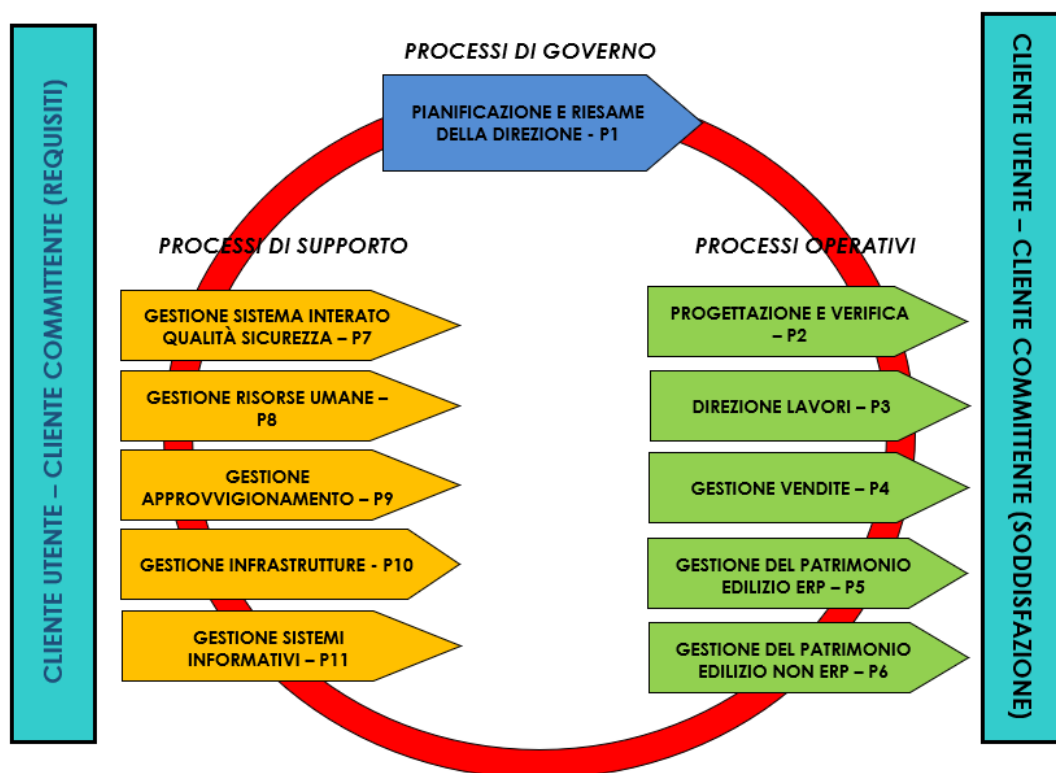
CLIENTE UTENTE – CLIENTE COMMITTENTE (REQUISITI)

PROCESSI DI GOVERNO

PIANIFICAZIONE E RIESAME DELLA DIREZIONE - P1

PROCESSI DI SUPPORTO

GESTIONE SISTEMA INTERATO QUALITÀ SICUREZZA – P7

GESTIONE RISORSE UMANE – P8

GESTIONE APPROVVIGIONAMENTO – P9

GESTIONE INFRASTRUTTURE - P10

GESTIONE SISTEMI INFORMATIVI – P11

PROCESSI OPERATIVI

PROGETTAZIONE E VERIFICA – P2

DIREZIONE LAVORI – P3

GESTIONE VENDITE – P4

GESTIONE DEL PATRIMONIO EDILIZIO ERP – P5

GESTIONE DEL PATRIMONIO EDILIZIO NON ERP – P6

CLIENTE UTENTE – CLIENTE COMMITTENTE (SODDISFAZIONE)